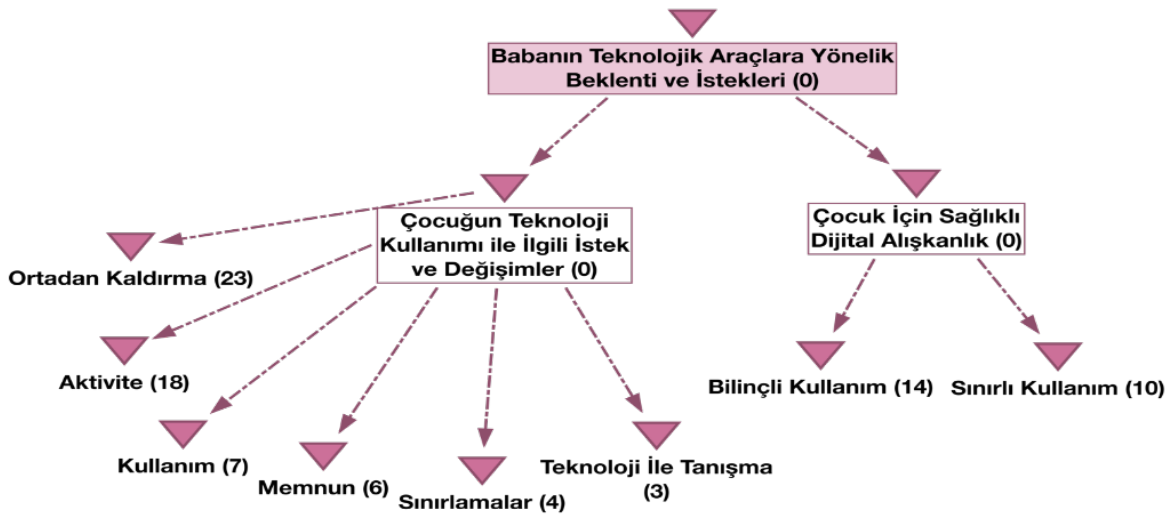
Babanın Teknolojik Araçlara Yönelik Beklenti ve İstekleri (0)

Çocuğun Teknoloji Kullanımı ile İlgili İstek ve Değişimler (0)

Çocuk İçin Sağlıklı Dijital Alışkanlık (0)

Ortadan Kaldırma (23)

Aktivite (18)

Kullanım (7)

Memnun (6)

Sınırlamalar (4)

Teknoloji İle Tanışma (3)

Bilinçli Kullanım (14)

Sınırlı Kullanım (10)